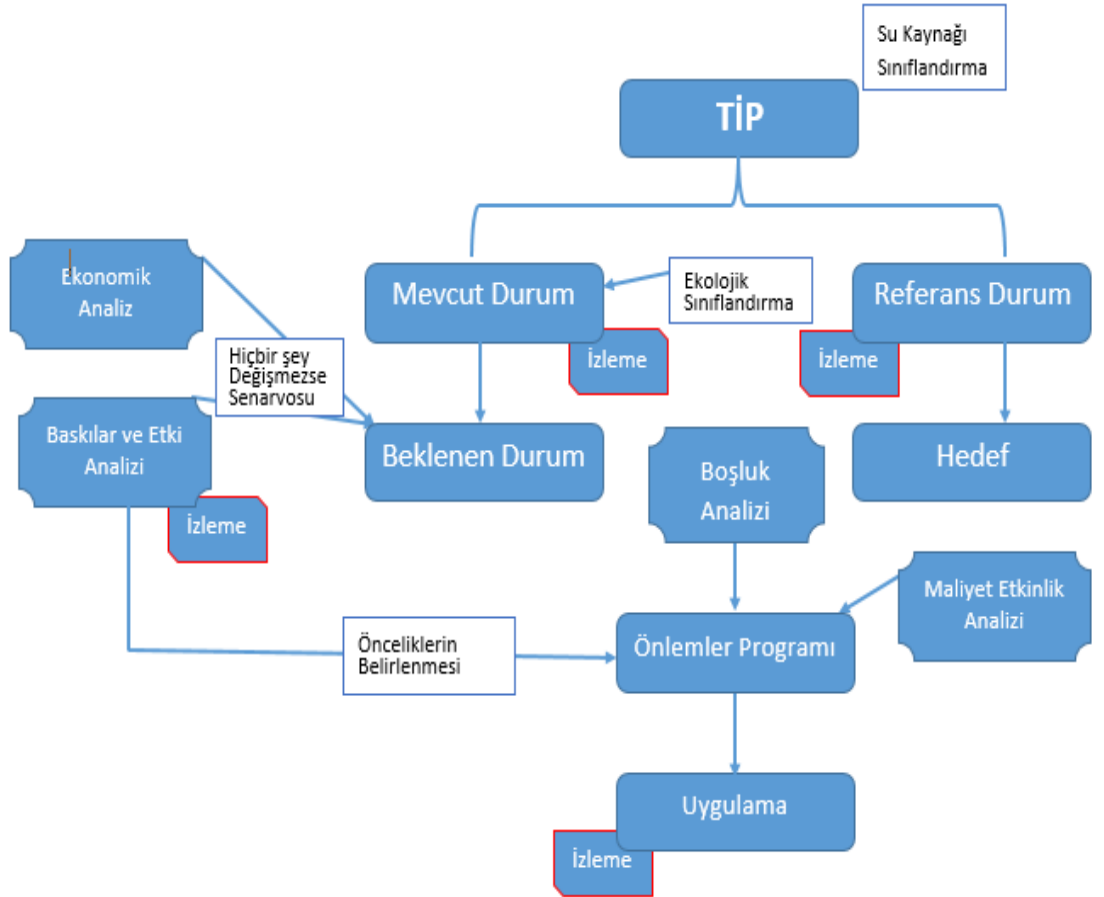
Su Kaynağı Sınıflandırma

TİP

Mevcut Durum

Ekolojik Sınıflandırma

Referans Durum

Ekonomik Analiz

İzleme

İzleme

Hiçbir şey Değişmezse Senarvosu

Baskılar ve Etki Analizi

Beklenen Durum

Hedef

Boşluk Analizi

İzleme

Maliyet Etkinlik Analizi

Önceliklerin Belirlenmesi

Önlemler Programı

Uygulama

İzleme